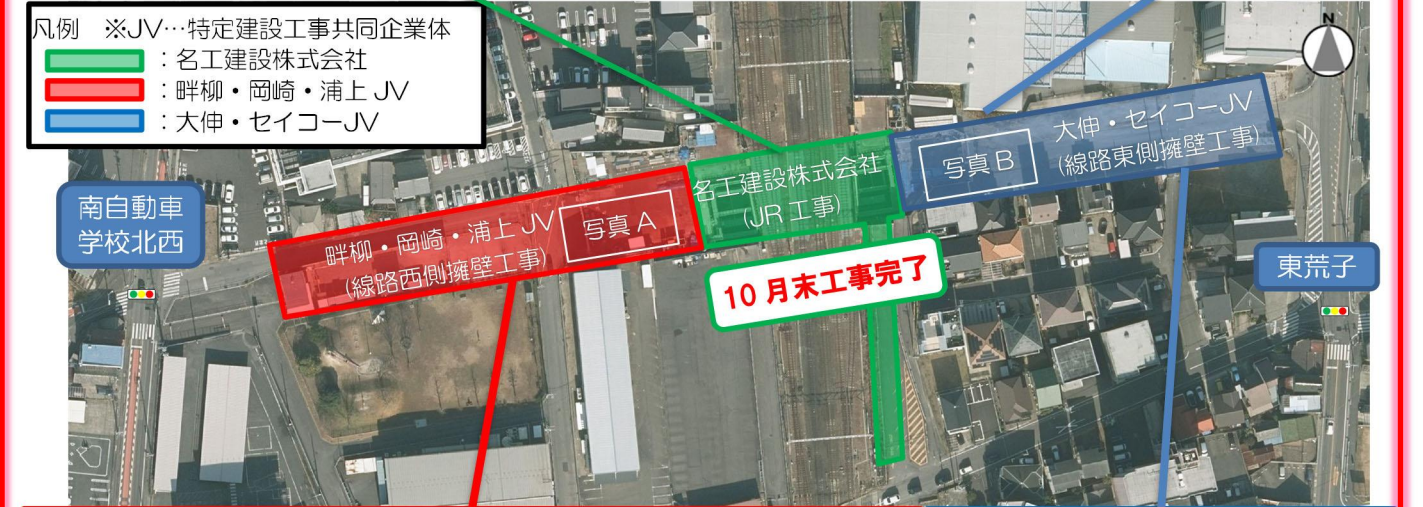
凡例　※JV…特定建設工事共同企業体
：名工建設株式会社
：畔柳・岡崎・浦上 JV
：大伸・セイコーJV

N

南自動車学校北西

畔柳・岡崎・浦上 JV
(線路西側擁壁工事)

写真 A

名工建設株式会社
(JR 工事)

10 月末工事完了

写真 B

大伸・セイコーJV
(線路東側擁壁工事)

東荒子